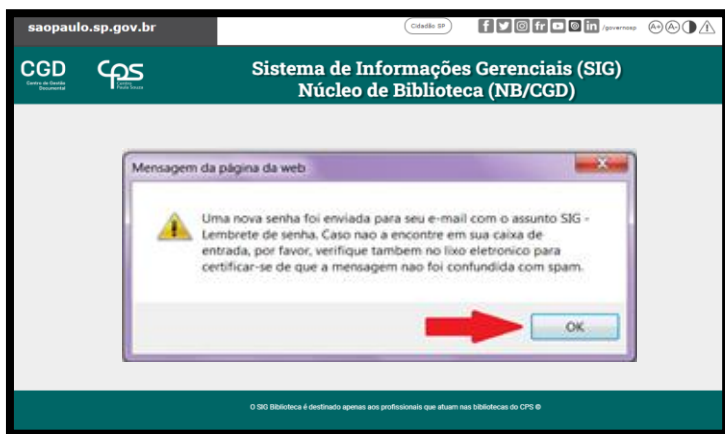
saopaulo.sp.gov.br

Cidadão SP

/governosp

CGD
Centro de Gestão Documental

CPS
Centro Paula Souza

Sistema de Informações Gerenciais (SIG)
Núcleo de Biblioteca (NB/CGD)

Mensagem da página da web

Uma nova senha foi enviada para seu e-mail com o assunto SIG - Lembrete de senha. Caso nao a encontre em sua caixa de entrada, por favor, verifique tambem no lixo eletronico para certificar-se de que a mensagem nao foi confundida com spam.

OK

O SIG Biblioteca é destinado apenas aos profissionais que atuam nas bibliotecas do CPS ©